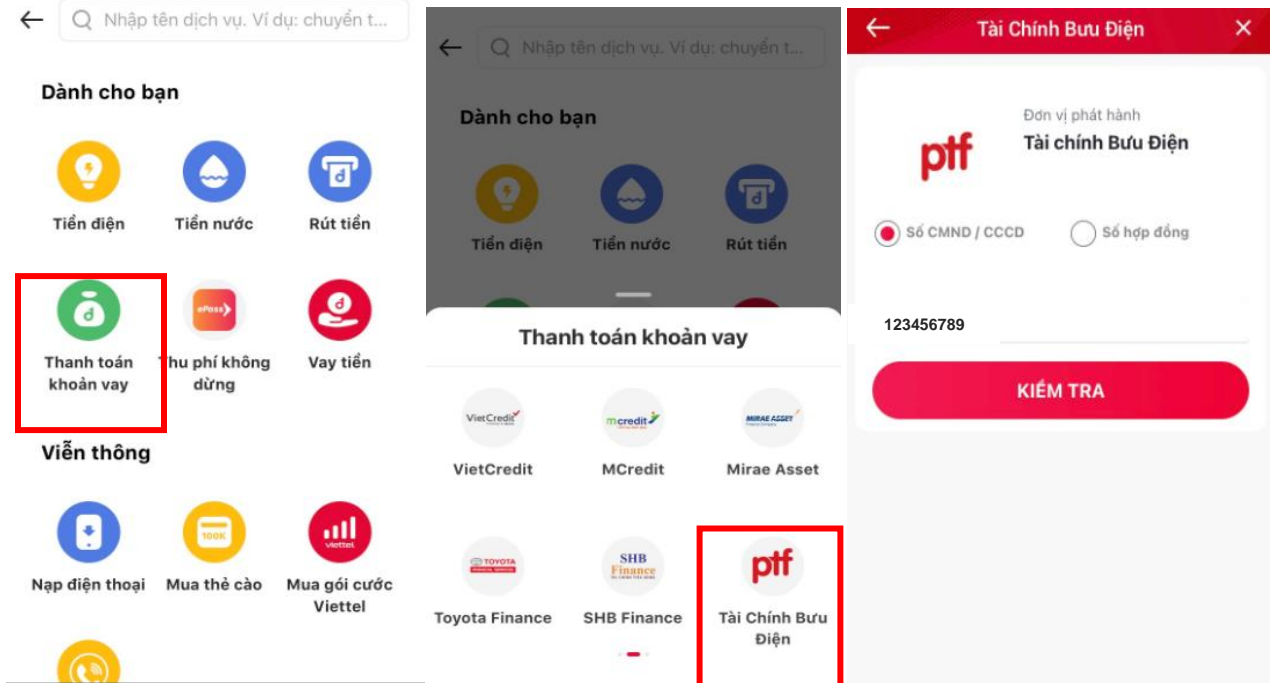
Nhập tên dịch vụ. Ví dụ: chuyển t...

Dành cho bạn

Tiền điện
Tiền nước
Rút tiền

Thanh toán khoản vay
ePass
Thu phí không dừng
Vay tiền

Viễn thông

100K
viettel
Nạp điện thoại
Mua thẻ cào
Mua gói cước Viettel

Nhập tên dịch vụ. Ví dụ: chuyển t...

Dành cho bạn

Tiền điện
Tiền nước
Rút tiền

Thanh toán khoản vay

VietCredit
mcredit
MIRAE ASSET
VietCredit
MCredit
Mirae Asset

TOYOTA
SHB Finance
ptf
Toyota Finance
SHB Finance
Tài Chính Bưu Điện

Tài Chính Bưu Điện

ptf
Đơn vị phát hành
Tài chính Bưu Điện

Số CMND / CCCD
Số hợp đồng

123456789

KIỂM TRA